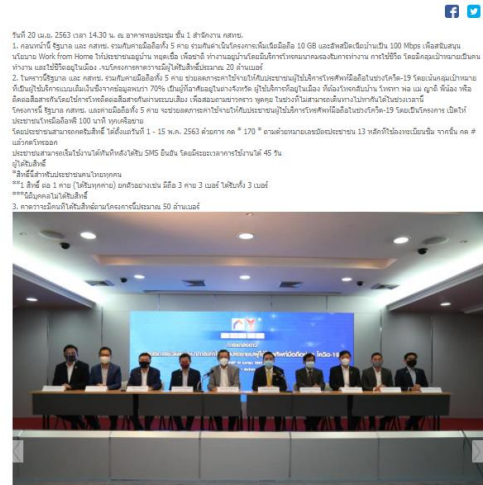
วันที่ 20 เม.ย. 2563 เวลา 14.30 น. ณ อาคารหอประชุม ชั้น 1 สำนักงาน กสทช.
1. คณะทำงานร่วม รัฐบาล และ กสทช. ร่วมกับค่ายมือถือทั้ง 5 ค่าย ร่วมกันดำเนินโครงการเพิ่มเน็ตมือถือ 10 GB และสัญญาณอินเทอร์เน็ตบ้าน 100 Mbps เพื่อสนับสนุนนโยบาย Work from Home ให้ประชาชนอยู่บ้าน หยุดเชื้อ เพื่อชาติ ทำงานอยู่บ้านโดยมีบริการโทรคมนาคมรองรับการทำงาน การใช้ชีวิต โดยมีกลุ่มเป้าหมายเป็นคนทำงาน และใช้ชีวิตอยู่ในเมือง รวมโครงการสามารถใช้สิทธิ์ได้ประมาณ 20 ล้านเบอร์
2. ในคราวนี้รัฐบาล และ กสทช. ร่วมกับค่ายมือถือทั้ง 5 ค่าย ช่วยลดภาระค่าใช้จ่ายให้กับประชาชนผู้ใช้บริการโทรศัพท์มือถือในช่วงโควิด-19 โดยเน้นกลุ่มเป้าหมายที่เป็นผู้ใช้บริการแบบเติมเงินซึ่งจากข้อมูลพบว่า 70% เป็นผู้ที่อาศัยอยู่ในต่างจังหวัด ผู้ใช้บริการอยู่ในเมือง ที่ต้องโทรกลับบ้าน โทรหา พ่อ แม่ ญาติ พี่น้อง เพื่อติดต่อสื่อสารกับโดยไม่ต้องกังวลถึงค่าใช้จ่ายที่จะเกิดขึ้น เพื่อช่วยลดภาระค่าใช้จ่ายด้านการสื่อสาร ในช่วงที่ไม่สามารถเดินทางไปหากันได้ในช่วงเวลานี้
โครงการนี้ รัฐบาล กสทช. และค่ายมือถือทั้ง 5 ค่าย จะช่วยลดภาระค่าใช้จ่ายให้ประชาชนผู้ใช้บริการโทรศัพท์มือถือในช่วงโควิด-19 โดยเปิดโครงการ เปิดให้ประชาชนโทรมือถือฟรี 100 นาที ทุกเครือข่าย
โดยประชาชนสามารถกดรับสิทธิ์ ได้ตั้งแต่วันที่ 1 - 15 พ.ค. 2563 ด้วยการ กด * 170 * ตามด้วยหมายเลขบัตรประชาชน 13 หลักที่ใช้ลงทะเบียนซิม จากนั้น กด # แล้วกดโทรออก
ประชาชนสามารถเริ่มใช้งานได้ทันทีหลังได้รับ SMS ยืนยัน โดยมีระยะเวลาการใช้งานได้ 45 วัน
ผู้ได้รับสิทธิ์
*สิทธิ์นี้สำหรับประชาชนคนไทยทุกคน
**1 สิทธิ์ ต่อ 1 ค่าย (ใช้สิทธิ์ได้สูงสุด) ยกตัวอย่างเช่น มีซิม 3 ค่าย 3 เบอร์ ได้รับทั้ง 3 เบอร์
***นิติบุคคลไม่ได้รับสิทธิ์
3. คาดการณ์คนที่ได้รับสิทธิ์ตามโครงการนี้ประมาณ 50 ล้านเบอร์